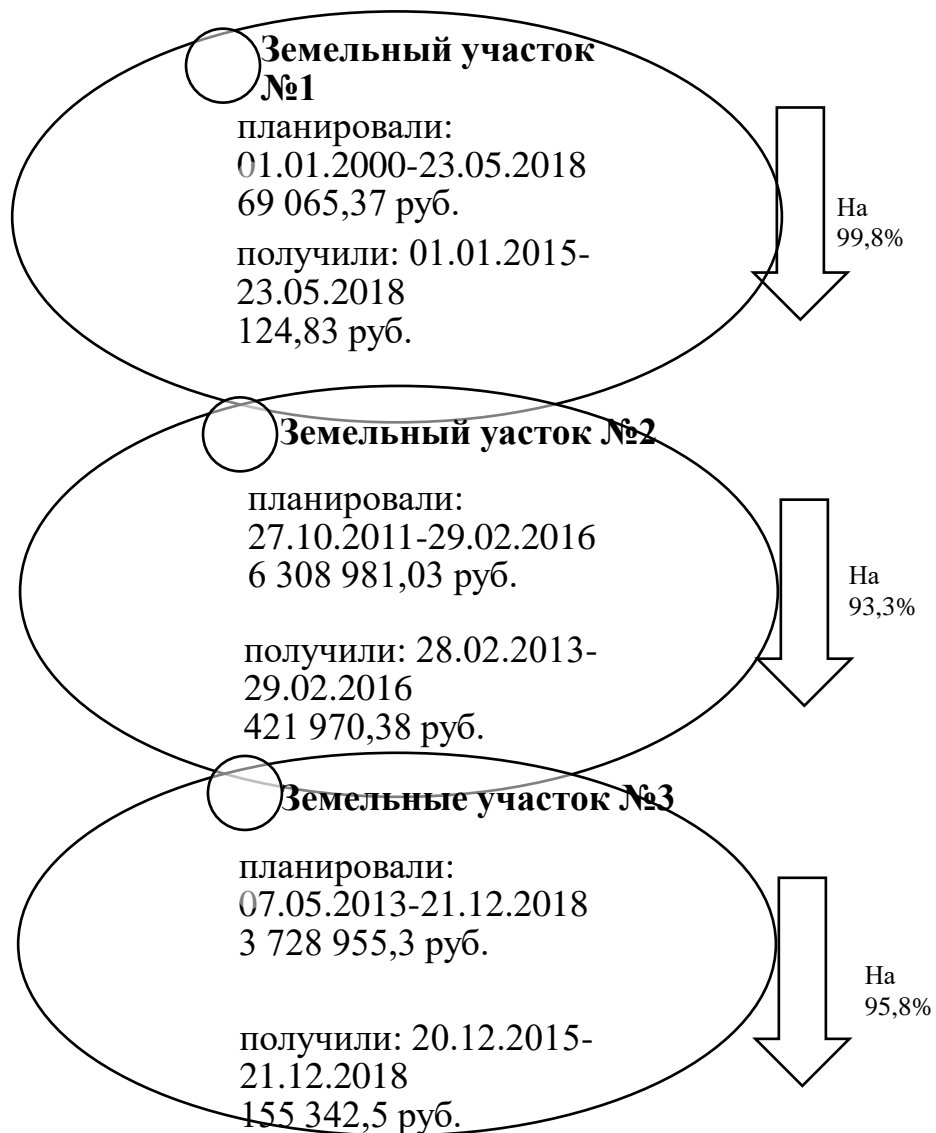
Земельный участок №1

планировали: 01.01.2000-23.05.2018 69 065,37 руб.

получили: 01.01.2015-23.05.2018 124,83 руб.

На 99,8%

Земельный уасток №2

планировали: 27.10.2011-29.02.2016 6 308 981,03 руб.

получили: 28.02.2013-29.02.2016 421 970,38 руб.

На 93,3%

Земельные участок №3

планировали: 07.05.2013-21.12.2018 3 728 955,3 руб.

получили: 20.12.2015-21.12.2018 155 342,5 руб.

На 95,8%